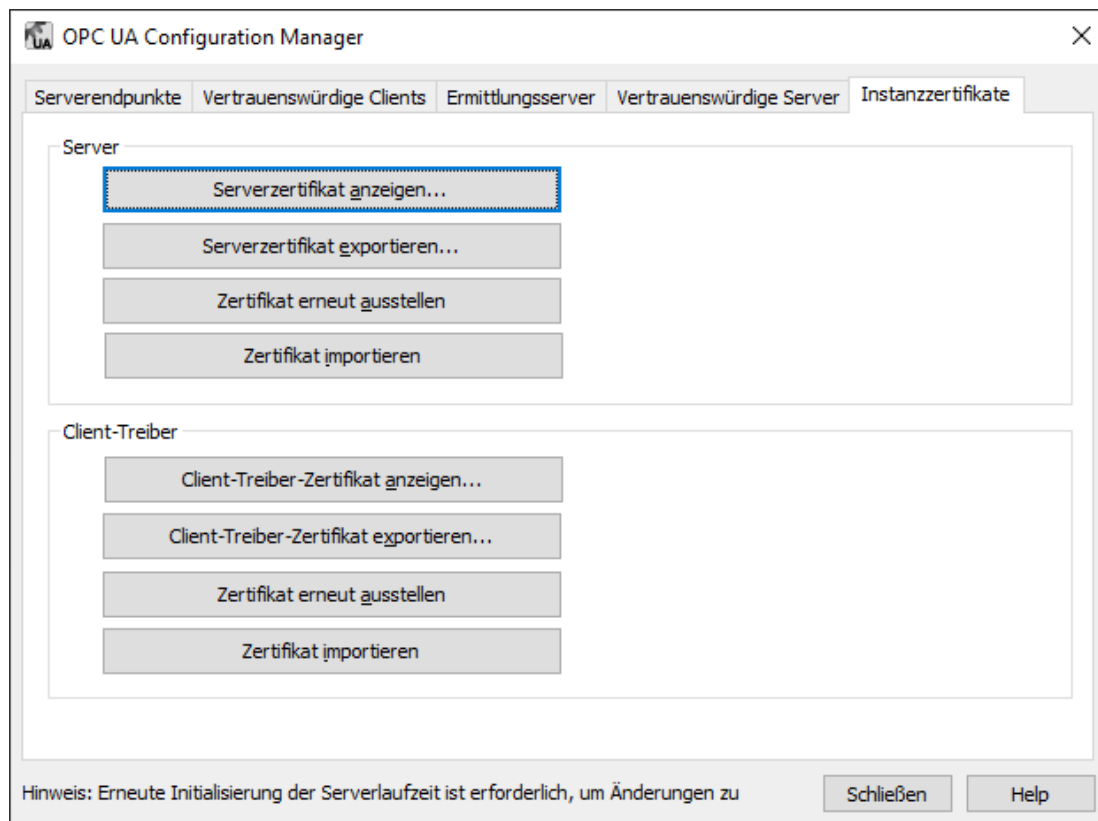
UA OPC UA Configuration Manager
×

Serverendpunkte | Vertrauenswürdige Clients | Ermittlungsserver | Vertrauenswürdige Server | Instanzzertifikate

Server

Serverzertifikat anzeigen...

Serverzertifikat exportieren...

Zertifikat erneut ausstellen

Zertifikat importieren

Client-Treiber

Client-Treiber-Zertifikat anzeigen...

Client-Treiber-Zertifikat exportieren...

Zertifikat erneut ausstellen

Zertifikat importieren

Hinweis: Erneute Initialisierung der Serverlaufzeit ist erforderlich, um Änderungen zu

Schließen

Help